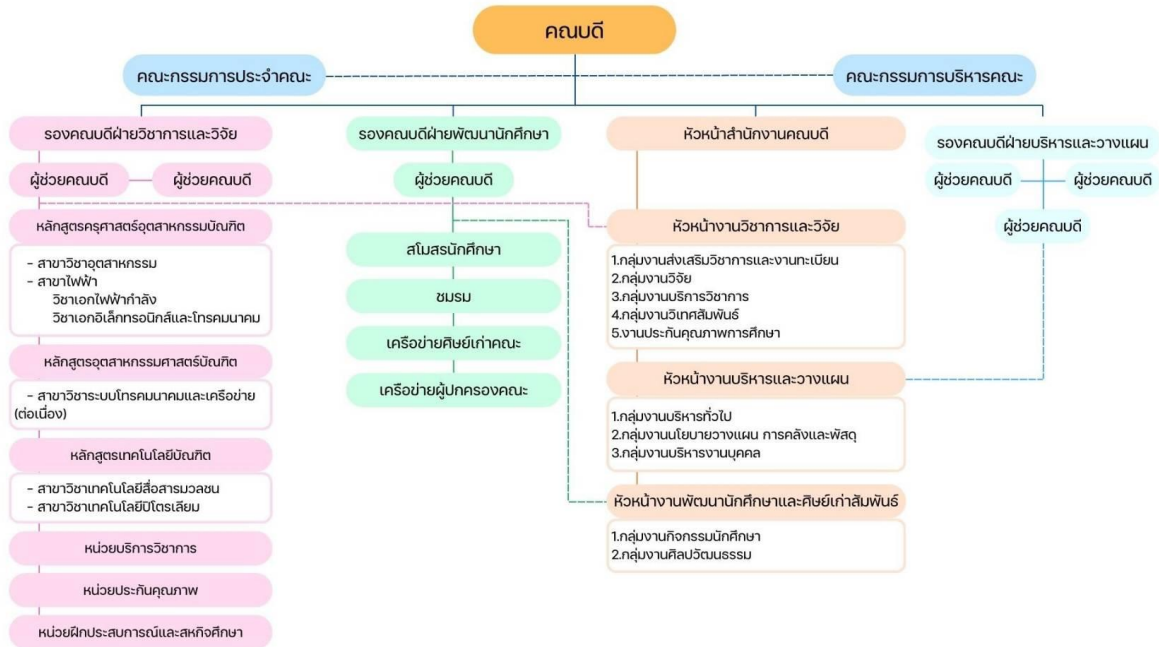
คณบดี

คณะกรรมการประจำคณะ

คณะกรรมการบริหารคณะ

รองคณบดีฝ่ายวิชาการและวิจัย

ผู้ช่วยคณบดี

ผู้ช่วยคณบดี

หลักสูตรครุศาสตร์อุตสาหกรรมบัณฑิต

- สาขาวิชาอุตสาหกรรม
- สาขาไฟฟ้า
วิชาเอกไฟฟ้ากำลัง
วิชาเอกอิเล็กทรอนิกส์และโทรคมนาคม

หลักสูตรอุตสาหกรรมศาสตร์บัณฑิต

- สาขาวิชาระบบโทรคมนาคมและเครือข่าย (ต่อเนื่อง)

หลักสูตรเทคโนโลยีบัณฑิต

- สาขาวิชาเทคโนโลยีสื่อสารมวลชน
- สาขาวิชาเทคโนโลยีปิโตรเลียม

หน่วยบริการวิชาการ

หน่วยประกันคุณภาพ

หน่วยฝึกประสบการณ์และสหกิจศึกษา

รองคณบดีฝ่ายพัฒนานักศึกษา

ผู้ช่วยคณบดี

สโมสรนักศึกษา

ชมรม

เครือข่ายศิษย์เก่าคณะ

เครือข่ายผู้ปกครองคณะ

หัวหน้าสำนักงานคณบดี

หัวหน้างานวิชาการและวิจัย

1.กลุ่มงานส่งเสริมวิชาการและงานทะเบียน
2.กลุ่มงานวิจัย
3.กลุ่มงานบริการวิชาการ
4.กลุ่มงานวิเทศสัมพันธ์
5.งานประกันคุณภาพการศึกษา

หัวหน้างานบริหารและวางแผน

1.กลุ่มงานบริหารทั่วไป
2.กลุ่มงานนโยบายวางแผน การคลังและพัสดุ
3.กลุ่มงานบริหารงานบุคคล

หัวหน้างานพัฒนานักศึกษาและศิษย์เก่าสัมพันธ์

1.กลุ่มงานกิจกรรมนักศึกษา
2.กลุ่มงานศิลปวัฒนธรรม

รองคณบดีฝ่ายบริหารและวางแผน

ผู้ช่วยคณบดี

ผู้ช่วยคณบดี

ผู้ช่วยคณบดี